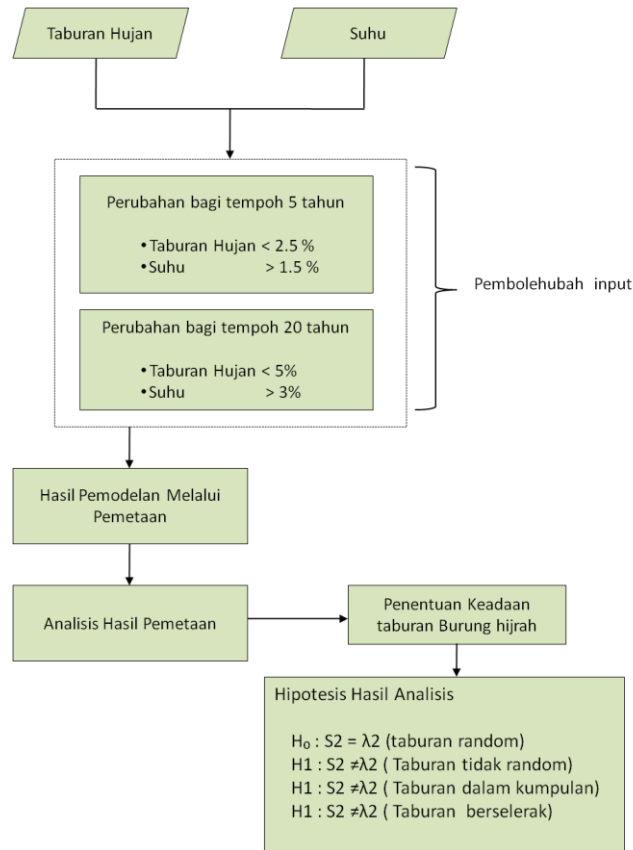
Taburan Hujan

Suhu

Perubahan bagi tempoh 5 tahun

•Taburan Hujan < 2.5 %
•Suhu > 1.5 %

Perubahan bagi tempoh 20 tahun

•Taburan Hujan < 5%
•Suhu > 3%

Pembolehubah input

Hasil Pemodelan Melalui Pemetaan

Analisis Hasil Pemetaan

Penentuan Keadaan taburan Burung hijrah

Hipotesis Hasil Analisis

$H_o$ : S2 = λ2 (taburan random)
H1 : S2 ≠λ2 ( Taburan tidak random)
H1 : S2 ≠λ2 ( Taburan dalam kumpulan)
H1 : S2 ≠λ2 ( Taburan berselerak)